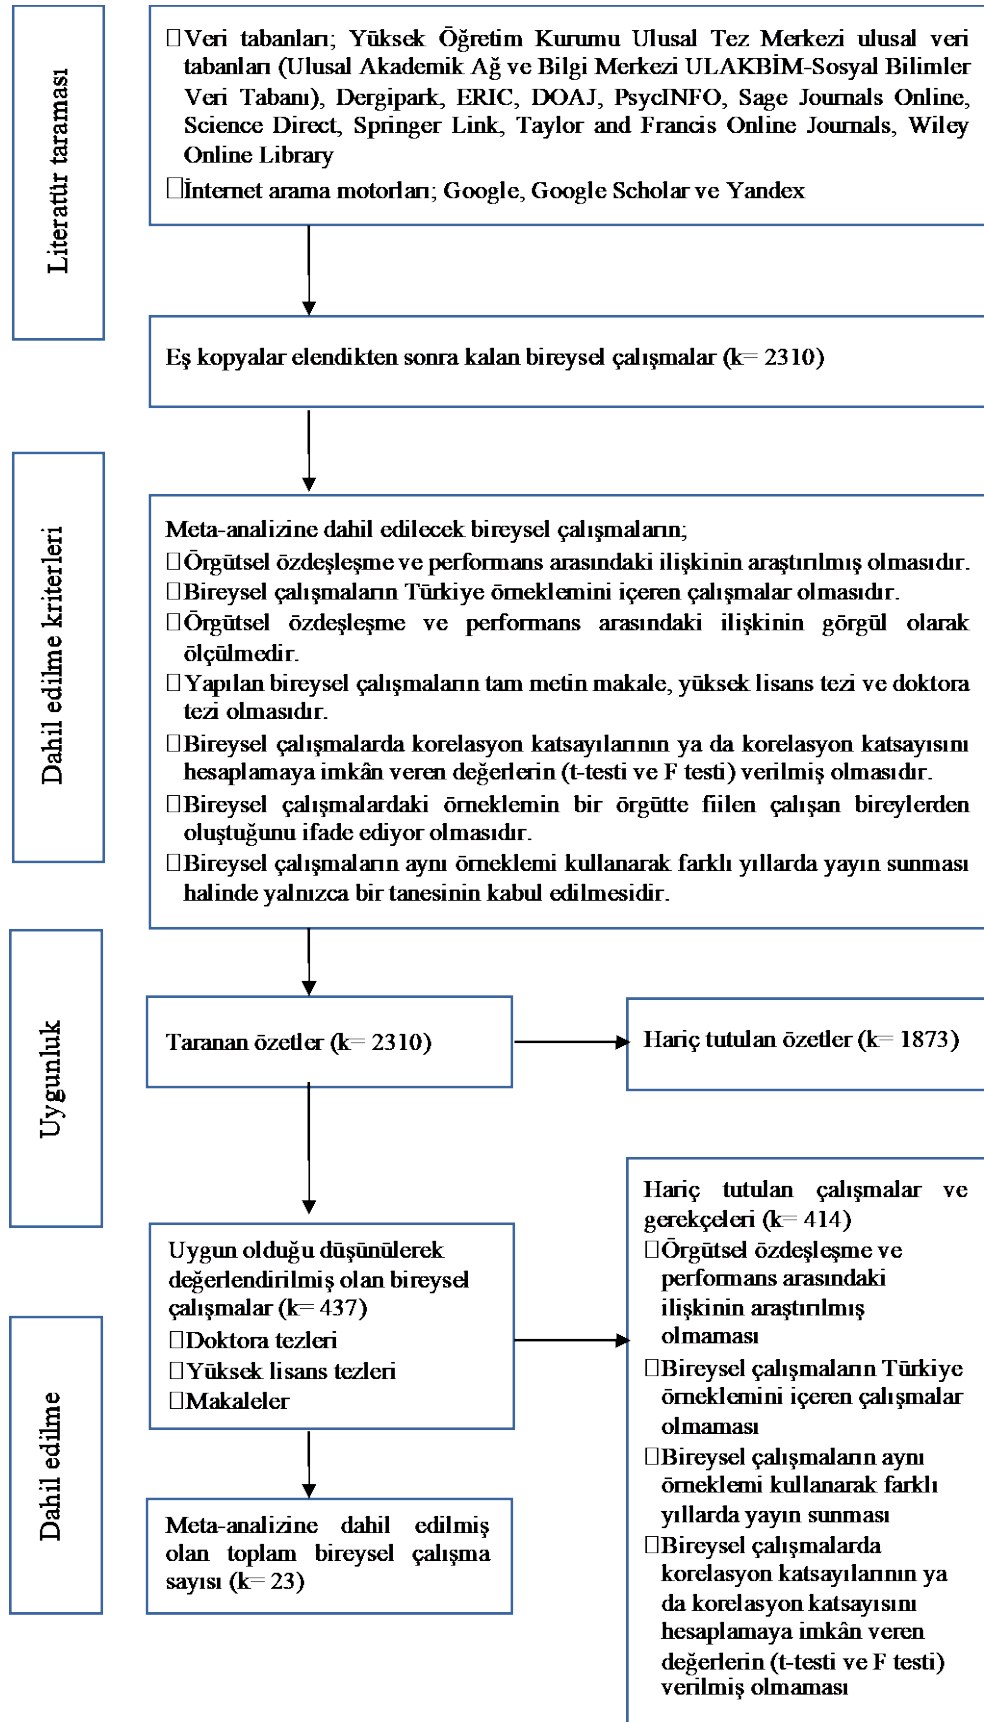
Literatür taraması

Veri tabanları; Yüksek Öğretim Kurumu Ulusal Tez Merkezi ulusal veri tabanları (Ulusal Akademik Ağ ve Bilgi Merkezi ULAKBİM-Sosyal Bilimler Veri Tabanı), Dergipark, ERIC, DOAJ, PsycINFO, Sage Journals Online, Science Direct, Springer Link, Taylor and Francis Online Journals, Wiley Online Library
İnternet arama motorları; Google, Google Scholar ve Yandex

Eş kopyalar elendikten sonra kalan bireysel çalışmalar (k= 2310)

Dahil edilme kriterleri

Meta-analizine dahil edilecek bireysel çalışmaların;
Örgütsel özdeşleşme ve performans arasındaki ilişkinin araştırılmış olmasıdır.
Bireysel çalışmaların Türkiye örneklemini içeren çalışmalar olmasıdır.
Örgütsel özdeşleşme ve performans arasındaki ilişkinin görgül olarak ölçülmedir.
Yapılan bireysel çalışmaların tam metin makale, yüksek lisans tezi ve doktora tezi olmasıdır.
Bireysel çalışmalarda korelasyon katsayılarının ya da korelasyon katsayısını hesaplamaya imkân veren değerlerin (t-testi ve F testi) verilmiş olmasıdır.
Bireysel çalışmalardaki örneklemin bir örgütte fiilen çalışan bireylerden oluştuğunu ifade ediyor olmasıdır.
Bireysel çalışmaların aynı örneklemi kullanarak farklı yıllarda yayın sunması halinde yalnızca bir tanesinin kabul edilmesidir.

Uygunluk

Taranan özetler (k= 2310)

Hariç tutulan özetler (k= 1873)

Dahil edilme

Uygun olduğu düşünülerek değerlendirilmiş olan bireysel çalışmalar (k= 437)
Doktora tezleri
Yüksek lisans tezleri
Makaleler

Hariç tutulan çalışmalar ve gerekçeleri (k= 414)
Örgütsel özdeşleşme ve performans arasındaki ilişkinin araştırılmış olmaması
Bireysel çalışmaların Türkiye örneklemini içeren çalışmalar olmaması
Bireysel çalışmaların aynı örneklemi kullanarak farklı yıllarda yayın sunması
Bireysel çalışmalarda korelasyon katsayılarının ya da korelasyon katsayısını hesaplamaya imkân veren değerlerin (t-testi ve F testi) verilmiş olmaması

Meta-analizine dahil edilmiş olan toplam bireysel çalışma sayısı (k= 23)